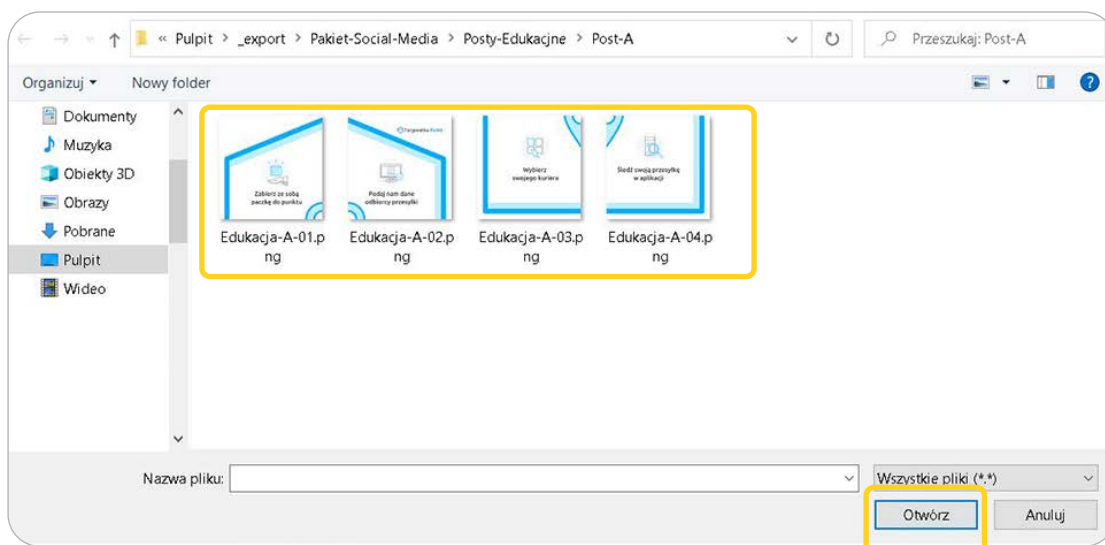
« Pulpit > _export > Pakiet-Social-Media > Posty-Edukacjne > Post-A

Przeszukaj: Post-A

Organizuj ▾ Nowy folder

Dokumenty
Muzyka
Obiekty 3D
Obrazy
Pobrane
Pulpit
Wideo

Zabierz ze sobą paczkę do punktu

Podaj nam dane odbiorcy przesyłki

Wybierz swojego kuriera

Śledź swoją przesyłkę w aplikacji

Edukacja-A-01.png
Edukacja-A-02.png
Edukacja-A-03.png
Edukacja-A-04.png

Nazwa pliku:

Wszystkie pliki (*.*)

Otwórz

Anuluj